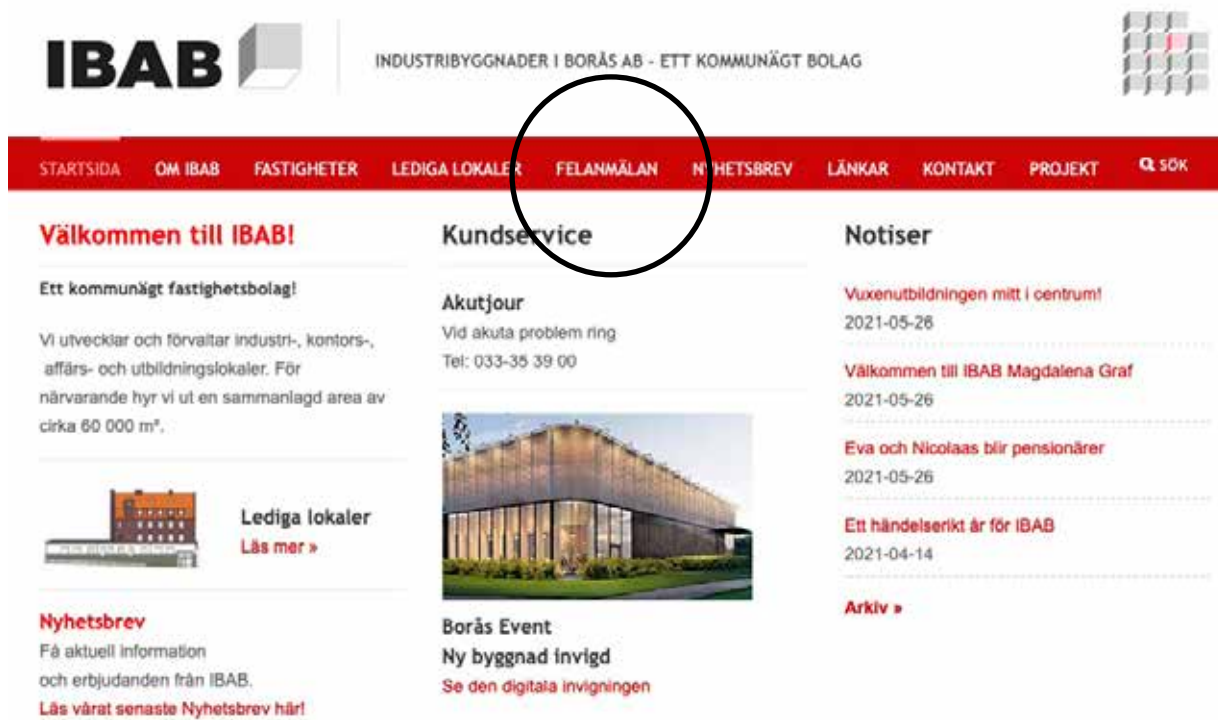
IBAB

INDUSTRIBYGGNADER I BORÅS AB - ETT KOMMUNÄGT BOLAG

STARTSIDA OM IBAB FASTIGHETER LEDIGA LOKALER FELANMÄLAN NYHETSBREV LÄNKAR KONTAKT PROJEKT SÖK

Välkommen till IBAB!

Ett kommunägt fastighetsbolag!

Vi utvecklar och förvaltar industri-, kontors-, affärs- och utbildningslokaler. För närvarande hyr vi ut en sammanlagd area av cirka 60 000 m².

Lediga lokaler
Läs mer »

Nyhetsbrev
Få aktuell information och erbjudanden från IBAB.
Läs vårat senaste Nyhetsbrev här!

Kundservice

Akutjour
Vid akuta problem ring
Tel: 033-35 39 00

Borås Event
Ny byggnad invigd
Se den digitala invigningen

Notiser

Vuxenutbildningen mitt i centrum!
2021-05-26

Välkommen till IBAB Magdalena Graf
2021-05-26

Eva och Nicolaas blir pensionärer
2021-05-26

Ett händelserikt år för IBAB
2021-04-14

Arkiv »